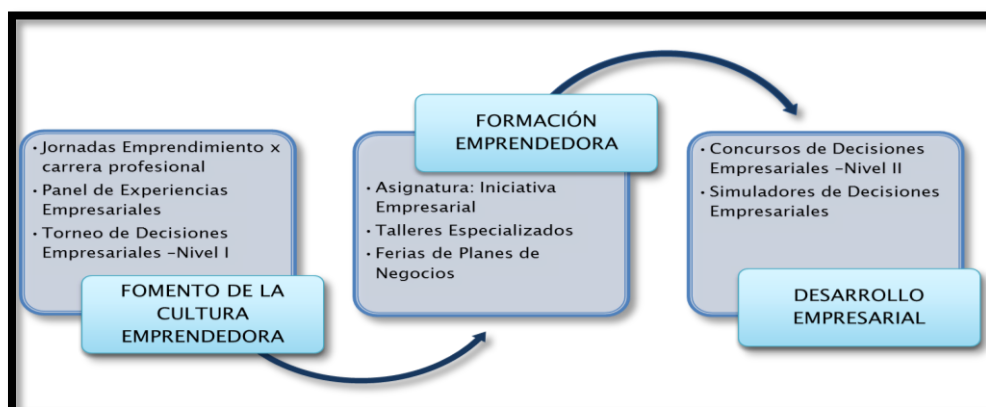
• Jornadas Emprendimiento x carrera profesional
• Panel de Experiencias Empresariales
• Torneo de Decisiones Empresariales -Nivel I

FOMENTO DE LA CULTURA EMPRENDEDORA

FORMACIÓN EMPRENDEDORA

• Asignatura: Iniciativa Empresarial
• Talleres Especializados
• Ferias de Planes de Negocios

• Concursos de Decisiones Empresariales -Nivel II
• Simuladores de Decisiones Empresariales

DESARROLLO EMPRESARIAL